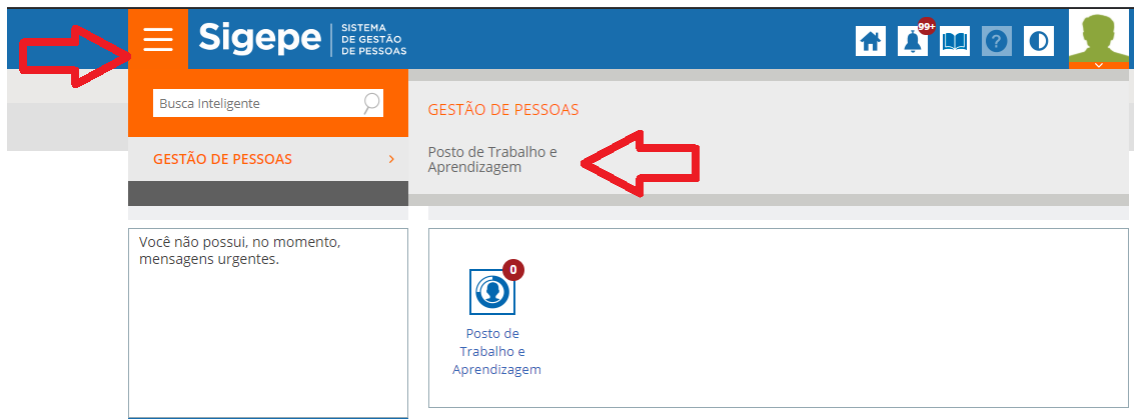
Sigepe SISTEMA DE GESTÃO DE PESSOAS

99+

Busca Inteligente

GESTÃO DE PESSOAS

GESTÃO DE PESSOAS

Posto de Trabalho e Aprendizagem

Você não possui, no momento, mensagens urgentes.

0

Posto de Trabalho e Aprendizagem